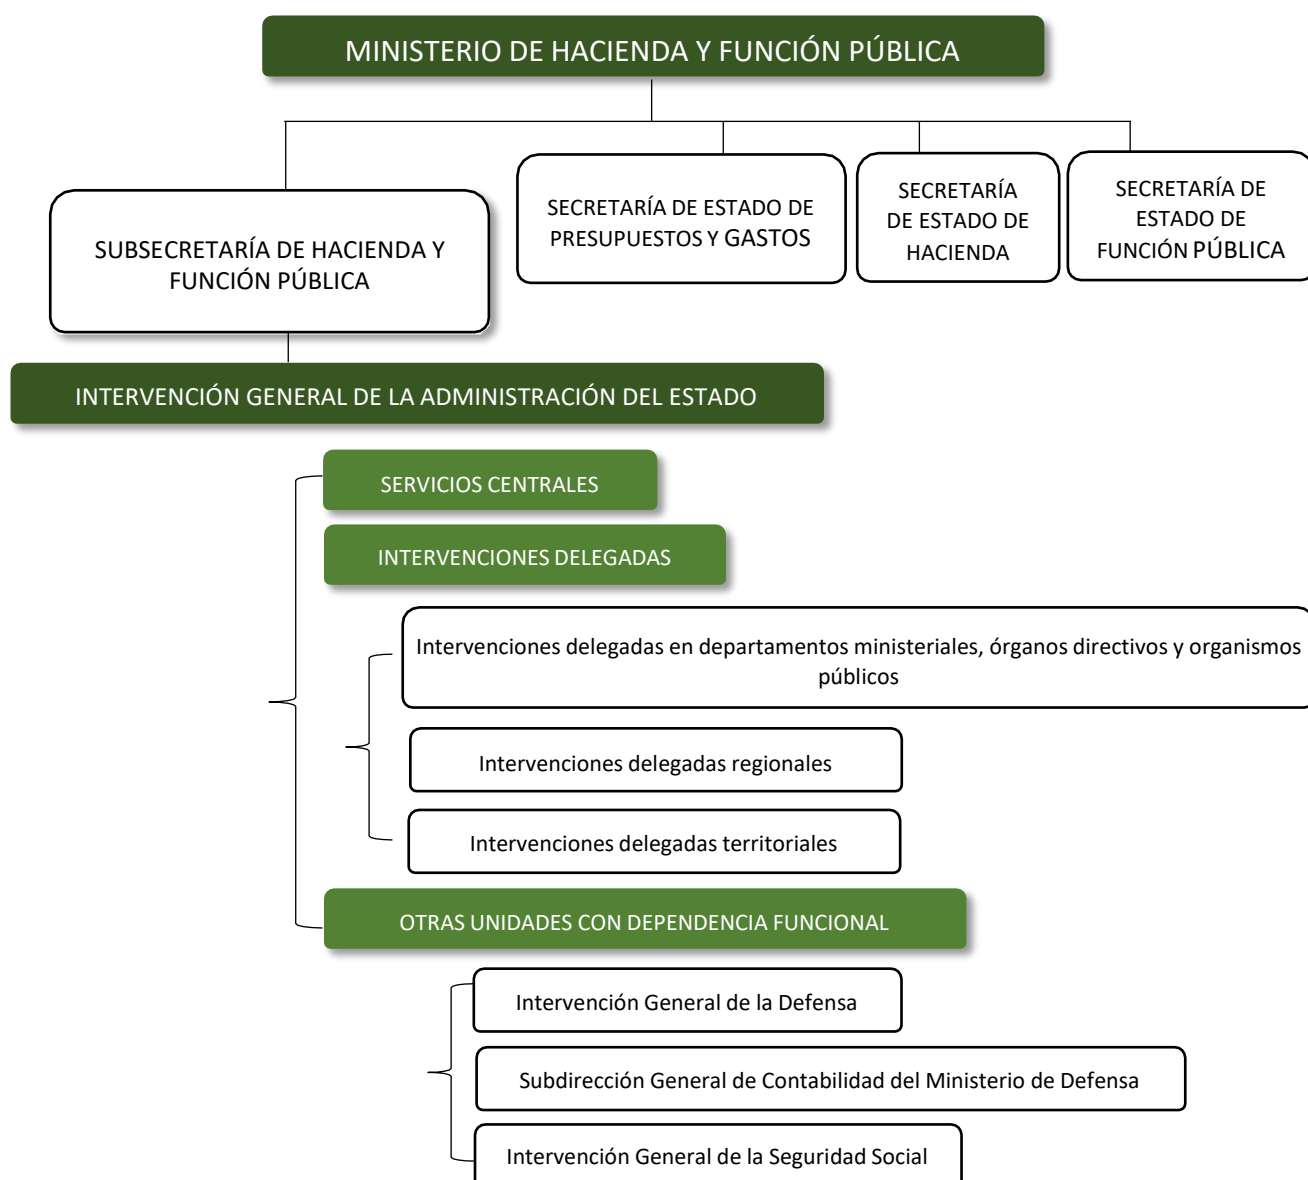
MINISTERIO DE HACIENDA Y FUNCIÓN PÚBLICA

SUBSECRETARÍA DE HACIENDA Y FUNCIÓN PÚBLICA

SECRETARÍA DE ESTADO DE PRESUPUESTOS Y GASTOS

SECRETARÍA DE ESTADO DE HACIENDA

SECRETARÍA DE ESTADO DE FUNCIÓN PÚBLICA

INTERVENCIÓN GENERAL DE LA ADMINISTRACIÓN DEL ESTADO

SERVICIOS CENTRALES

INTERVENCIONES DELEGADAS

Intervenciones delegadas en departamentos ministeriales, órganos directivos y organismos públicos

Intervenciones delegadas regionales

Intervenciones delegadas territoriales

OTRAS UNIDADES CON DEPENDENCIA FUNCIONAL

Intervención General de la Defensa

Subdirección General de Contabilidad del Ministerio de Defensa

Intervención General de la Seguridad Social